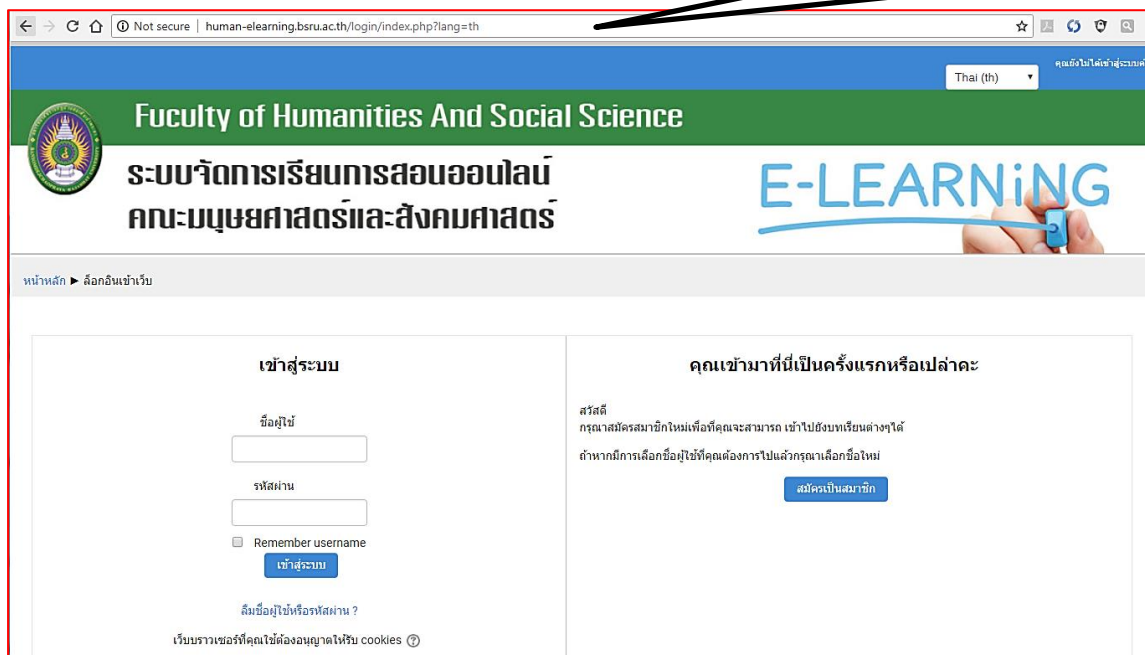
Not secure | human-elearning.bsru.ac.th/login/index.php?lang=th

Thai (th)

คุณยังไม่ได้เข้าสู่ระบบ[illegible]

Fuculty of Humanities And Social Science

ระบบจัดการเรียนการสอนออนไลน์
คณะมนุษยศาสตร์และสังคมศาสตร์

E-LEARNiNG

หน้าหลัก ► ล็อกอินเข้าเว็บ

เข้าสู่ระบบ

ชื่อผู้ใช้

รหัสผ่าน

Remember username

เข้าสู่ระบบ

ลืมชื่อผู้ใช้หรือรหัสผ่าน ?

เว็บบราวเซอร์ที่คุณใช้ต้องอนุญาตให้รับ cookies

คุณเข้ามาที่นี่เป็นครั้งแรกหรือเปล่าคะ

สวัสดี
กรุณาสมัครสมาชิกใหม่เพื่อที่คุณจะสามารถ เข้าไปยังบทเรียนต่างๆได้

ถ้าหากมีการเลือกชื่อผู้ใช้ที่คุณต้องการไปแล้วกรุณาเลือกชื่อใหม่

สมัครเป็นสมาชิก